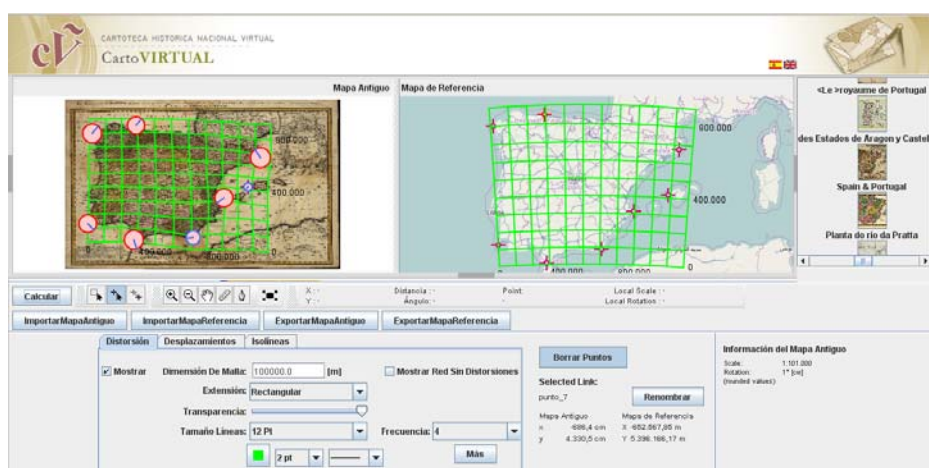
CARTOTECA HISTORICA NACIONAL VIRTUAL
CartoVIRTUAL

Mapa Antiguo

600.000
400.000
400.000
800.000

Mapa de Referencia

600.000
400.000
400.000
800.000

<Le >royaume de Portugal
des Estados de Aragon y Castel
Spain & Portugal
Planta do rio da Pratta

Calcular

X: -
Y: -
Distancia: -
Angulo: -
Point:
Local Scale: -
Local Rotation: -

ImportarMapaAntiguo
ImportarMapaReferencia
ExportarMapaAntiguo
ExportarMapaReferencia

Distorsión
Desplazamientos
Isolíneas

Mostrar
Dimensión De Malla: 100000.0
[m]
Mostrar Red Sin Distorsiones
Extensión: Rectangular
Transparencia:
Tamaño Lineas: 12 Pt
Frecuencia: 4
2 pt
Más

Borrar Puntos
Selected Link:
punto_7
Renombrar
Mapa Antiguo
x -686,4 cm
y 4.330,5 cm
Mapa de Referencia
X -652.667,85 m
Y 5.396.166,17 m

Información del Mapa Antiguo
Scale: 1:101.000
Rotation: 1° [cw]
(rounded values)